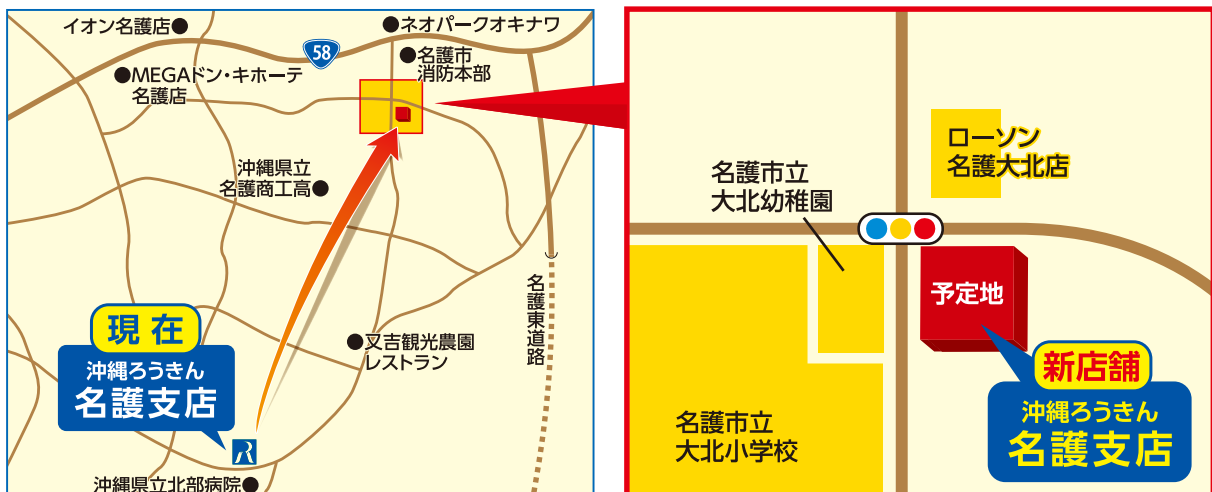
イオン名護店●

●ネオパークオキナワ

58

●名護市
消防本部

●MEGAドン・キホーテ
名護店

沖縄県立
名護商工高●

名護東道路

●又吉観光農園
レストラン

現 在

沖縄ろうきん
名護支店

沖縄県立北部病院●

名護市立
大北幼稚園

ローソン
名護大北店

予定地

新店舗

沖縄ろうきん
名護支店

名護市立
大北小学校